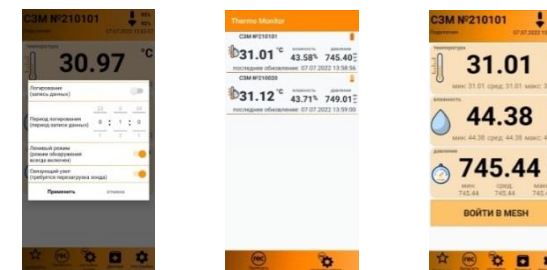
СЗМ №210101
Подключен
07.07.2022 13:57
температура
30.97 °C
Логирование (запись данных)
Период логирования (период записи данных)
0 : 1 : 0
Ленивый режим (режим оборудования всегда включен)
Секундный учет (требуется перезагрузка зонда)
Применить
отмена

Thermo Monitor
СЗМ №210101
31.01 °C
влажность 43.58%
давление 745.40
последнее обновление: 07.07.2022 13:58:56
СЗМ №210020
31.12 °C
43.71%
749.01
последнее обновление: 07.07.2022 13:59:00

СЗМ №210101
07.07.2022 13:57
температура
31.01
мин: 31.01 сред: 31.01 макс: 3
влажность
44.38
мин: 44.38 сред: 44.38 макс: 4
давление
745.44
мин 745.44
сред. 745.44
макс 745
ВОЙТИ В MESH